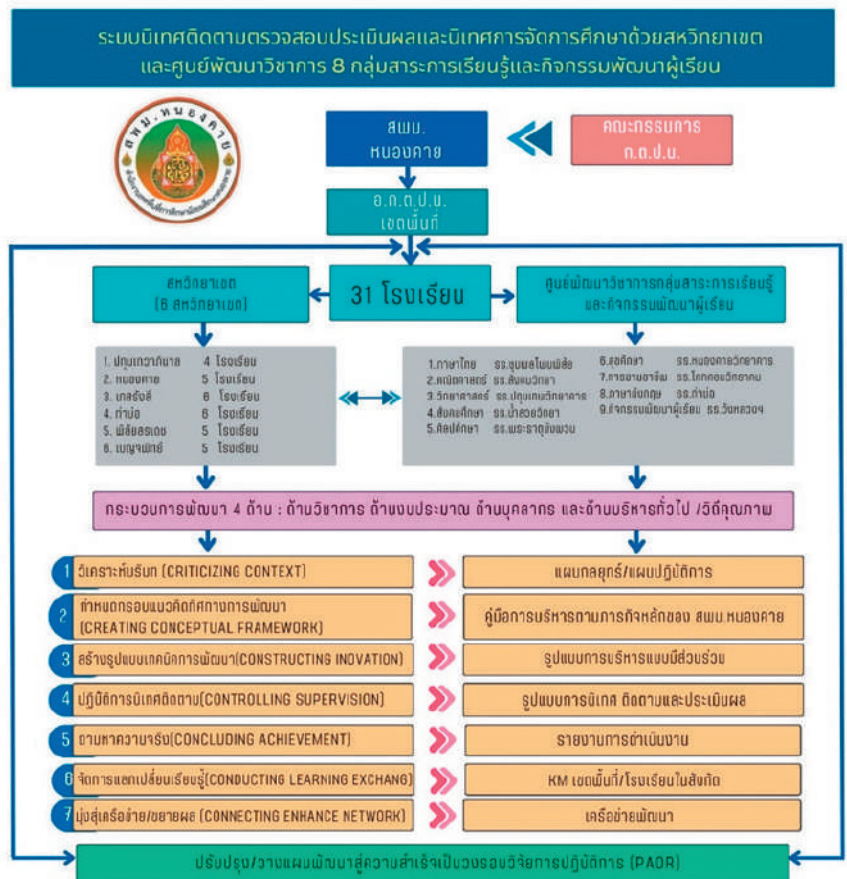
ระบบนิเทศติดตามตรวจสอบประเมินผลและนิเทศการจัดการศึกษาด้วยสหวิทยาเขต และศูนย์พัฒนาวิชาการ 8 กลุ่มสาระการเรียนรู้และกิจกรรมพัฒนาผู้เรียน

สพม.หนองคาย

สพม. หนองคาย

คณะกรรมการ ก.ต.ป.น.

อ.ก.ต.ป.น. เขตพื้นที่

สหวิทยาเขต (6 สหวิทยาเขต)

31 โรงเรียน

ศูนย์พัฒนาวิชาการกลุ่มสาระการเรียนรู้ และกิจกรรมพัฒนาผู้เรียน

1. ปทุมเทวาภิบาล 4 โรงเรียน
2. หนองคาย 5 โรงเรียน
3. เทสรังสี 6 โรงเรียน
4. ท่าบ่อ 6 โรงเรียน
5. พิสัยสรเดช 5 โรงเรียน
6. เบญจพิสัย 5 โรงเรียน

1.ภาษาไทย รร.ชุมพลโพนพิสัย
2.คณิตศาสตร์ รร.สังคมวิทยา
3.วิทยาศาสตร์ รร.ปทุมเทพวิทยาคาร
4.สังคมศึกษา รร.น้ำสวยวิทยา
5.ศิลปศึกษา รร.พระธาตุบังพวน
6.สุขศึกษา รร.หนองคายวิทยาคาร
7.การงานอาชีพ รร.โคกคอนวิทยาคม
8.ภาษาอังกฤษ รร.ท่าบ่อ
9.กิจกรรมพัฒนาผู้เรียน รร.วังหลวงฯ

กระบวนการพัฒนา 4 ด้าน : ด้านวิชาการ ด้านงบประมาณ ด้านบุคลากร และด้านบริหารทั่วไป /วิถีคุณภาพ

1 วิเคราะห์บริบท (CRITICIZING CONTEXT)
แผนกลยุทธ์/แผนปฏิบัติการ

2 กำหนดกรอบแนวคิดทิศทางการพัฒนา (CREATING CONCEPTUAL FRAMEWORK)
คู่มือการบริหารตามภารกิจหลักของ สพม.หนองคาย

3 สร้างรูปแบบเทคนิคการพัฒนา(CONSTRUCTING INOVATION)
รูปแบบการบริหารแบบมีส่วนร่วม

4 ปฏิบัติการนิเทศติดตาม(CONTROLLING SUPERVISION)
รูปแบบการนิเทศ ติดตามและประเมินผล

5 ถามหาความจริง(CONCLUDING ACHIEVEMENT)
รายงานการดำเนินงาน

6 จัดการแลกเปลี่ยนเรียนรู้(CONDUCTING LEARNING EXCHANG)
KM เขตพื้นที่/โรงเรียนในสังกัด

7 มุ่งสู่เครือข่าย/ขยายผล (CONNECTING ENHANCE NETWORK)
เครือข่ายพัฒนา

ปรับปรุง/วางแผนพัฒนาสู่ความสำเร็จเป็นวงรอบวิจัยการปฏิบัติการ (PAOR)